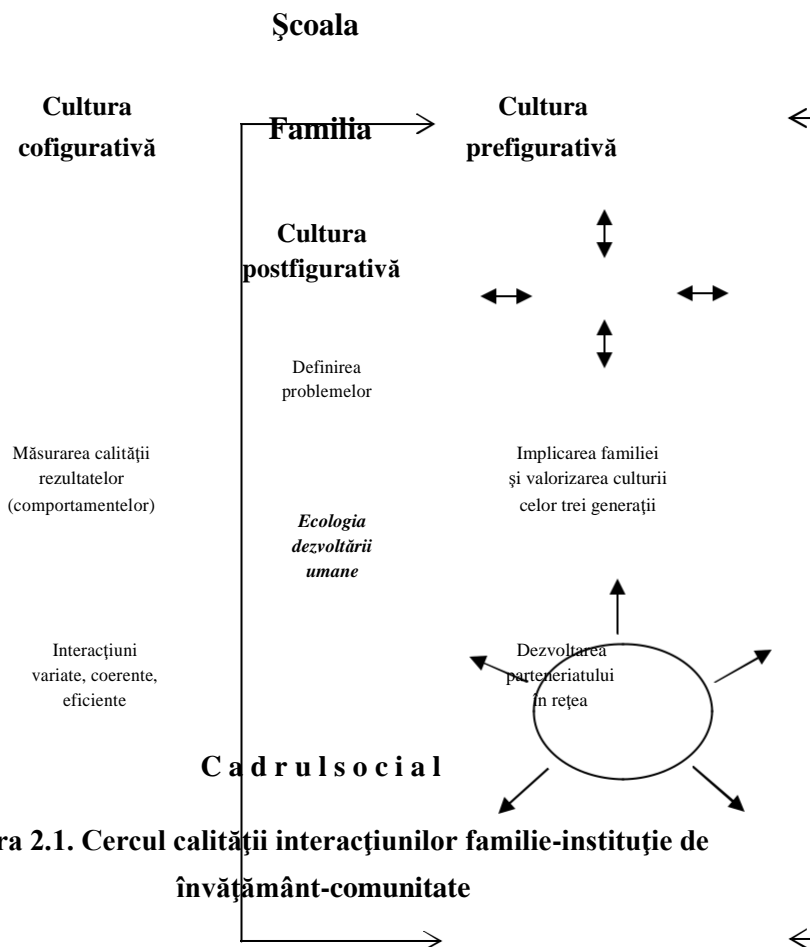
Şcoala

Cultura cofigurativă

Familia

Cultura prefigurativă

Cultura postfigurativă

Definirea problemelor

Măsurarea calităţii rezultatelor (comportamentelor)

Implicarea familiei şi valorizarea culturii celor trei generaţii

*Ecologia dezvoltării umane*

Interacţiuni variate, coerente, eficiente

Dezvoltarea parteneriatului în reţea

C a d r u l s o c i a l

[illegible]ra 2.1. Cercul calităţii interacţiunilor familie-instituţie de învăţământ-comunitate